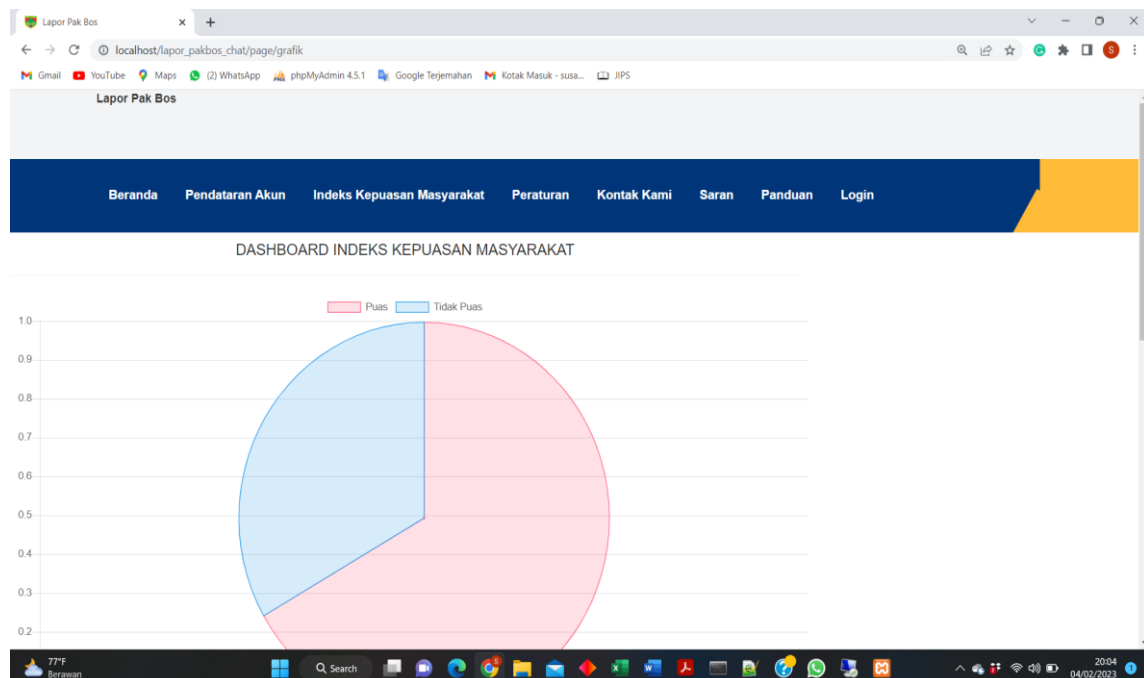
Lapor Pak Bos

localhost/lapor_pakbos_chat/page/grafik

Gmail YouTube Maps (2) WhatsApp phpMyAdmin 4.5.1 Google Terjemahan Kotak Masuk - susa... JIPS

Lapor Pak Bos

Beranda Pendataran Akun Indeks Kepuasan Masyarakat Peraturan Kontak Kami Saran Panduan Login

DASHBOARD INDEKS KEPUASAN MASYARAKAT

Puas Tidak Puas

1.0
0.9
0.8
0.7
0.6
0.5
0.4
0.3
0.2

77°F
Berawan

Search

20:04
04/02/2023